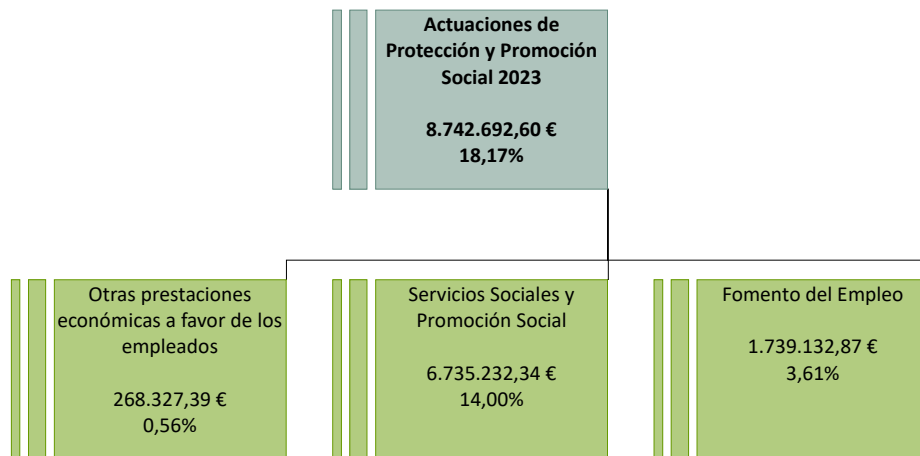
Actuaciones de Protección y Promoción Social 2023

8.742.692,60 €
18,17%

Otras prestaciones económicas a favor de los empleados

268.327,39 €
0,56%

Servicios Sociales y Promoción Social

6.735.232,34 €
14,00%

Fomento del Empleo

1.739.132,87 €
3,61%